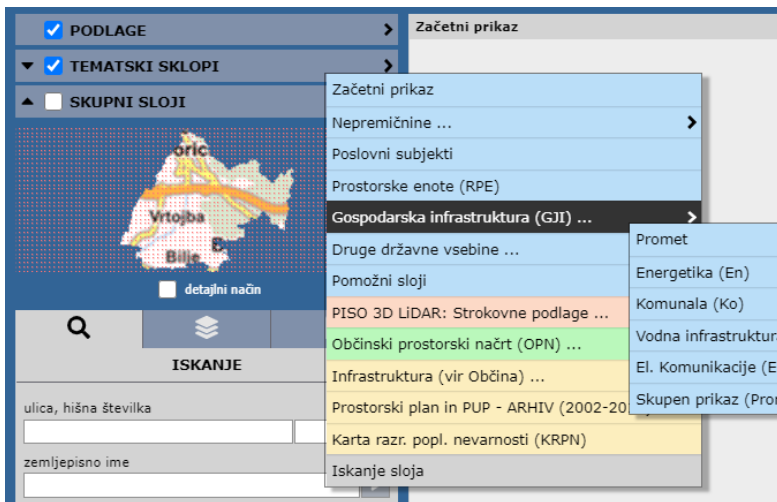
PODLAGE
TEMATSKI SKLOPI
SKUPNI SLOJI

Začetni prikaz

oric
Vrtojba
Bilje

detajlni način

ISKANJE

ulica, hišna številka

zemljepisno ime

Začetni prikaz
Nepremičnine ...
Poslovni subjekti
Prostorske enote (RPE)
Gospodarska infrastruktura (GJI) ...
Druge državne vsebine ...
Pomožni sloji
PISO 3D LiDAR: Strokovne podlage ...
Občinski prostorski načrt (OPN) ...
Infrastruktura (vir Občina) ...
Prostorski plan in PUP - ARHIV (2002-20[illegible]
Karta razr. popl. nevarnosti (KRPN)
Iskanje sloja

Promet
Energetika (En)
Komunala (Ko)
Vodna infrastruktu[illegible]
El. Komunikacije (E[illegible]
Skupen prikaz (Pro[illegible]